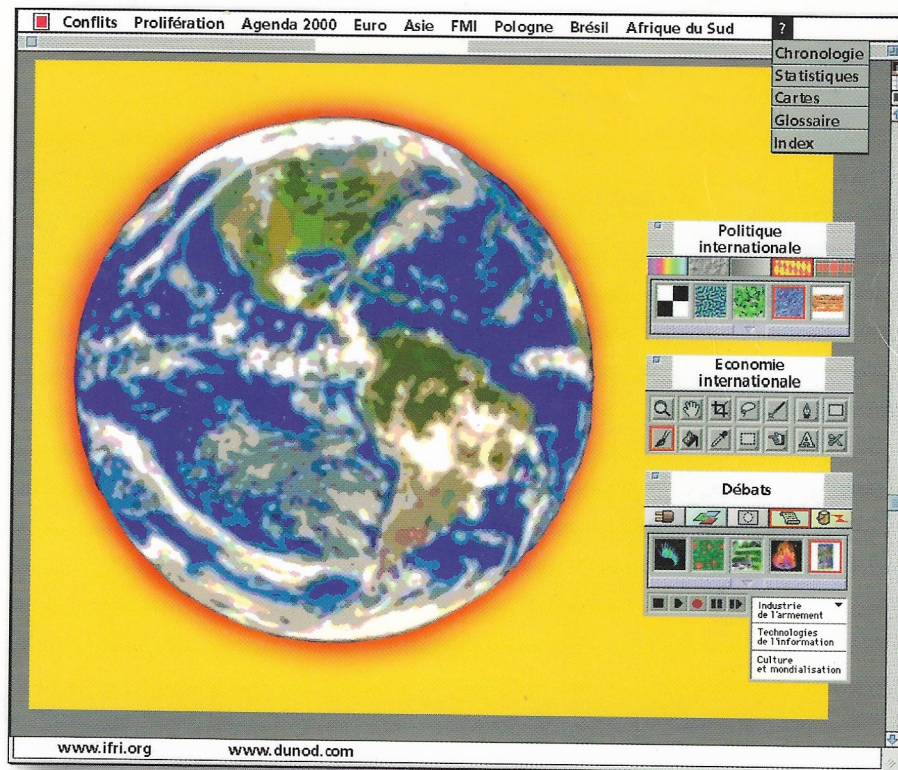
Conflits Prolifération Agenda 2000 Euro Asie FMI Pologne Brésil Afrique du Sud ?

Chronologie
Statistiques
Cartes
Glossaire
Index

Politique internationale

Economie internationale

Débats

Industrie de l'armement
Technologies de l'information
Culture et mondialisation

www.ifri.org www.dunod.com